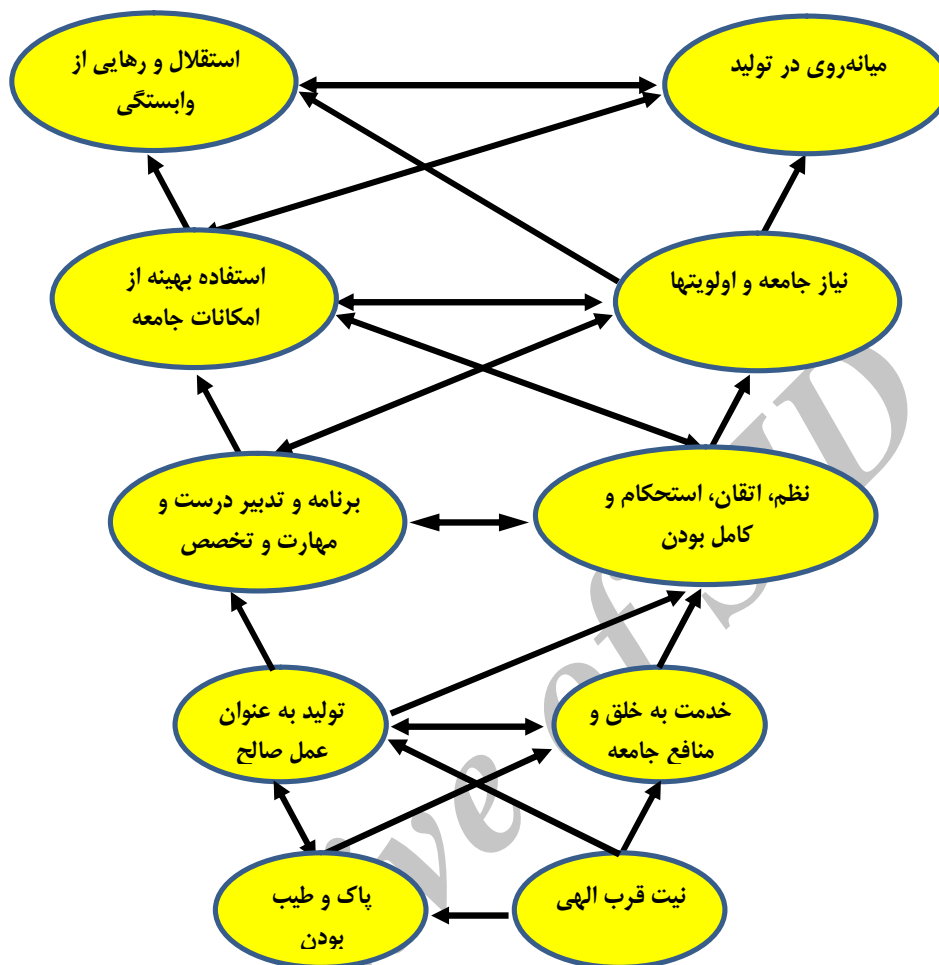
میانه‌روی در تولید

استقلال و رهایی از وابستگی

نیاز جامعه و اولویتها

استفاده بهینه از امکانات جامعه

نظم، اتقان، استحکام و کامل بودن

برنامه و تدبیر درست و مهارت و تخصص

خدمت به خلق و منافع جامعه

تولید به عنوان عمل صالح

نیت قرب الهی

پاک و طیب بودن

SID